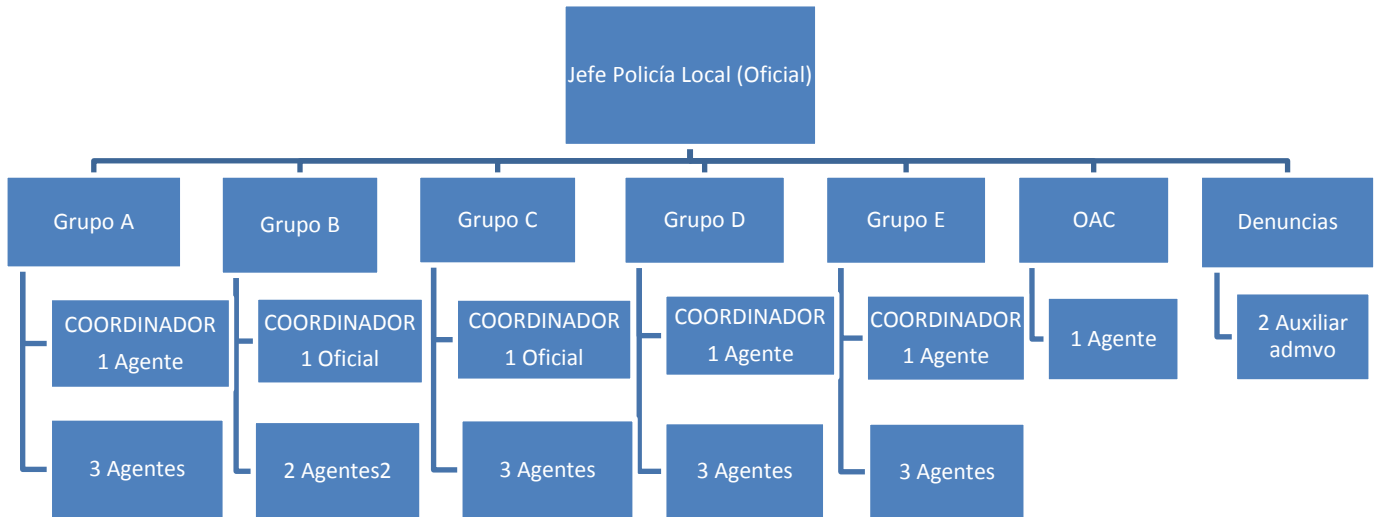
Jefe Policía Local (Oficial)

Grupo A

COORDINADOR 1 Agente

3 Agentes

Grupo B

COORDINADOR 1 Oficial

2 Agentes2

Grupo C

COORDINADOR 1 Oficial

3 Agentes

Grupo D

COORDINADOR 1 Agente

3 Agentes

Grupo E

COORDINADOR 1 Agente

3 Agentes

OAC

1 Agente

Denuncias

2 Auxiliar admvo